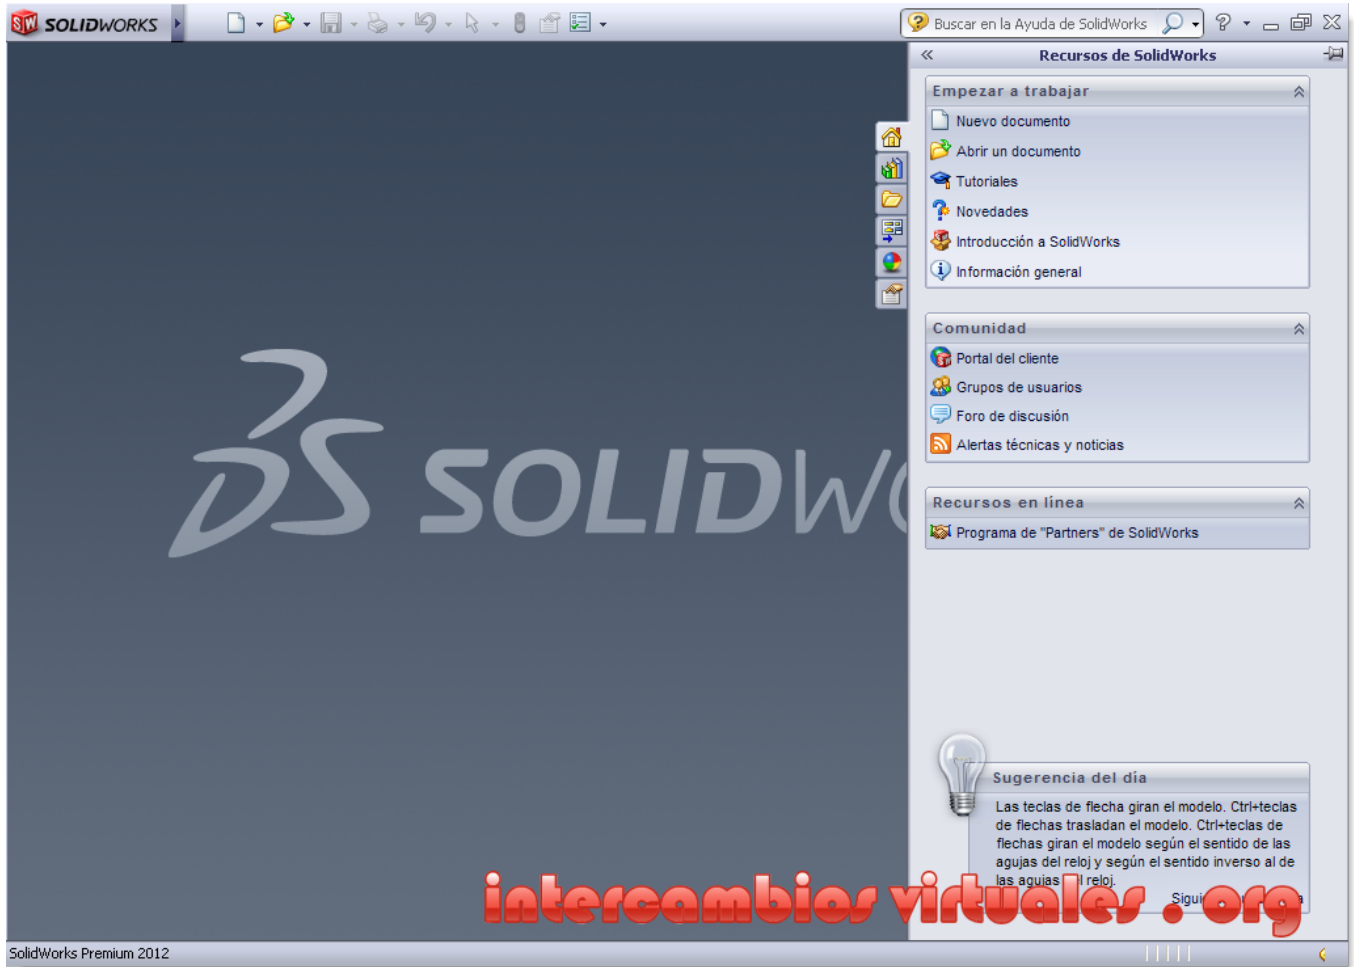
SOLIDWORKS

Buscar en la Ayuda de SolidWorks

Recursos de SolidWorks

Empezar a trabajar
Nuevo documento
Abrir un documento
Tutoriales
Novedades
Introducción a SolidWorks
Información general

Comunidad
Portal del cliente
Grupos de usuarios
Foro de discusión
Alertas técnicas y noticias

Recursos en línea
Programa de "Partners" de SolidWorks

DS SOLIDW

Sugerencia del día
Las teclas de flecha giran el modelo. Ctrl+teclas de flechas trasladan el modelo. Ctrl+teclas de flechas giran el modelo según el sentido de las agujas del reloj y según el sentido inverso al de las agujas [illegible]l reloj.
Sigui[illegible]

intercambios virtuales .org

SolidWorks Premium 2012